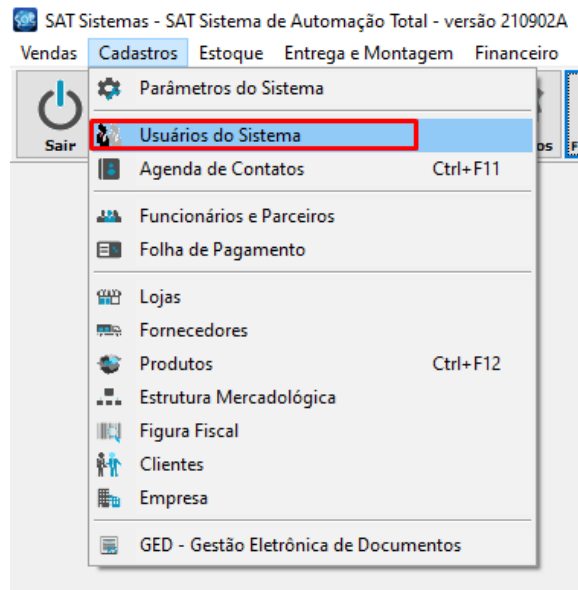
SAT Sistemas - SAT Sistema de Automação Total - versão 210902A

Vendas Cadastros Estoque Entrega e Montagem Financeiro

Sair

Parâmetros do Sistema
Usuários do Sistema
Agenda de Contatos Ctrl+F11
Funcionários e Parceiros
Folha de Pagamento
Lojas
Fornecedores
Produtos Ctrl+F12
Estrutura Mercadológica
Figura Fiscal
Clientes
Empresa
GED - Gestão Eletrônica de Documentos